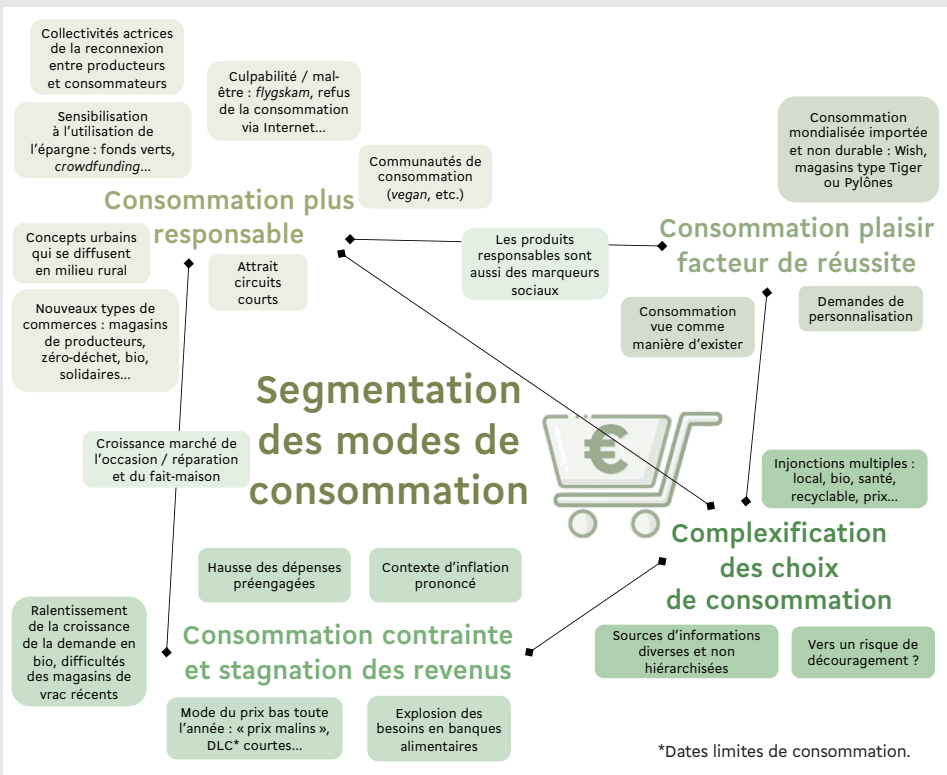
Collectivités actrices de la reconnexion entre producteurs et consommateurs

Sensibilisation à l'utilisation de l'épargne : fonds verts, *crowdfunding*…

Culpabilité / mal-être : *flygskam*, refus de la consommation via Internet…

Communautés de consommation (*vegan*, etc.)

Consommation plus responsable

Concepts urbains qui se diffusent en milieu rural

Attrait circuits courts

Nouveaux types de commerces : magasins de producteurs, zéro-déchet, bio, solidaires…

Les produits responsables sont aussi des marqueurs sociaux

Consommation mondialisée importée et non durable : Wish, magasins type Tiger ou Pylônes

Consommation plaisir facteur de réussite

Consommation vue comme manière d'exister

Demandes de personnalisation

Segmentation des modes de consommation

Croissance marché de l'occasion / réparation et du fait-maison

Injonctions multiples : local, bio, santé, recyclable, prix…

Complexification des choix de consommation

Sources d'informations diverses et non hiérarchisées

Vers un risque de découragement ?

Hausse des dépenses préengagées

Contexte d'inflation prononcé

Ralentissement de la croissance de la demande en bio, difficultés des magasins de vrac récents

Consommation contrainte et stagnation des revenus

Mode du prix bas toute l'année : « prix malins », DLC* courtes…

Explosion des besoins en banques alimentaires

*Dates limites de consommation.